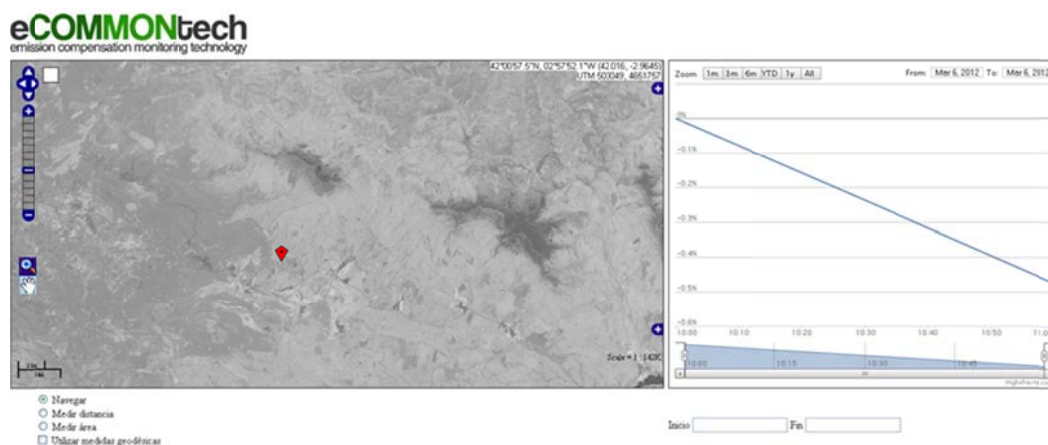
eCOMMONtech
emission compensation monitoring technology

42°00'57.5"N, 02°57'52.1"W (42.016, -2.9645)
UTM 503049, 4651757

Scale = 1 : 1430

Zoom 1m 3m 6m YTD 1y All

From: Mar 6, 2012 To: Mar 6, 2012

0%
-0.1%
-0.2%
-0.3%
-0.4%
-0.5%
-0.6%

10:00 10:10 10:20 10:30 10:40 10:50 11:0

10:00 10:15 10:30 10:45

Highcharts.com

Navegar
Medir distancia
Medir área
Utilizar medidas geodésicas

Inicio Fin